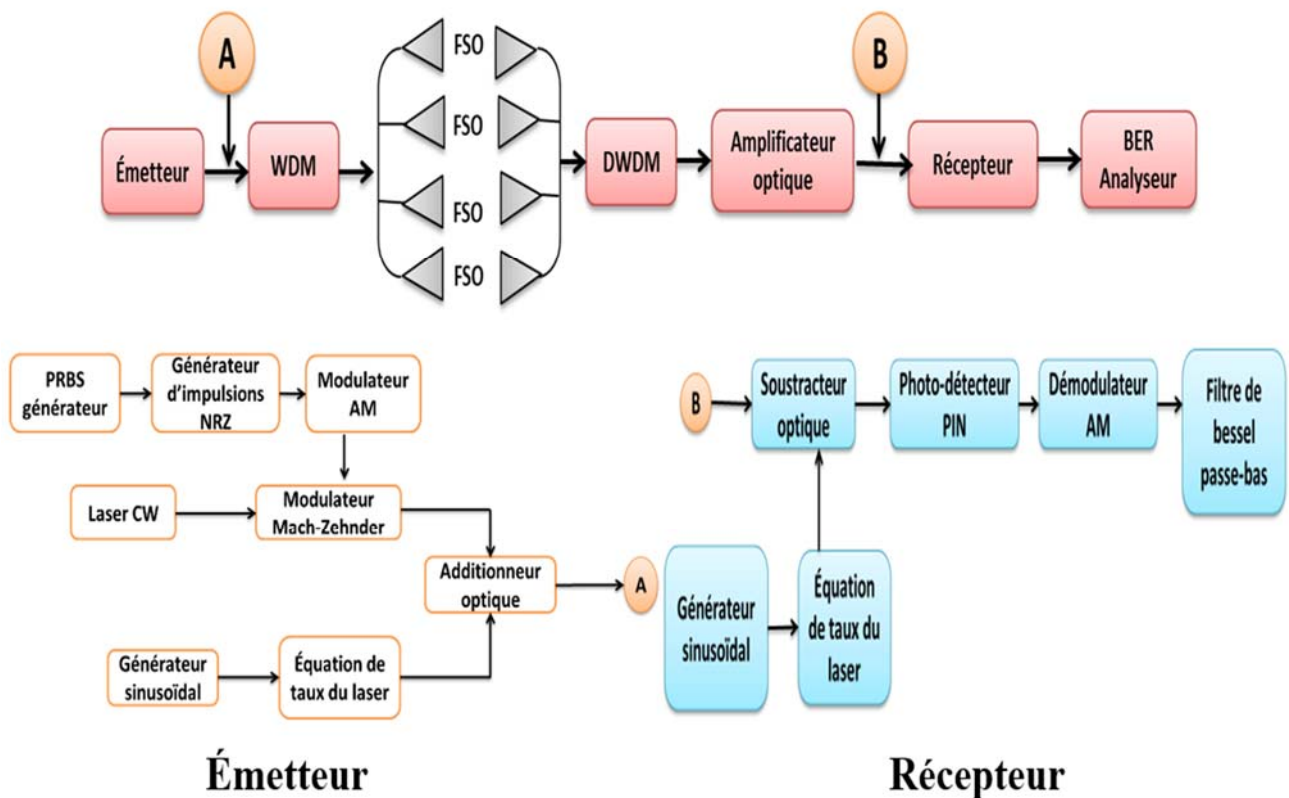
A

Émetteur

WDM

FSO

FSO

FSO

FSO

DWDM

Amplificateur optique

B

Récepteur

BER Analyseur

PRBS générateur

Générateur d'impulsions NRZ

Modulateur AM

Laser CW

Modulateur Mach-Zehnder

Additionneur optique

A

Générateur sinusoïdal

Équation de taux du laser

B

Soustracteur optique

Photo-détecteur PIN

Démodulateur AM

Filtre de bessel passe-bas

Générateur sinusoïdal

Équation de taux du laser

Émetteur

Récepteur